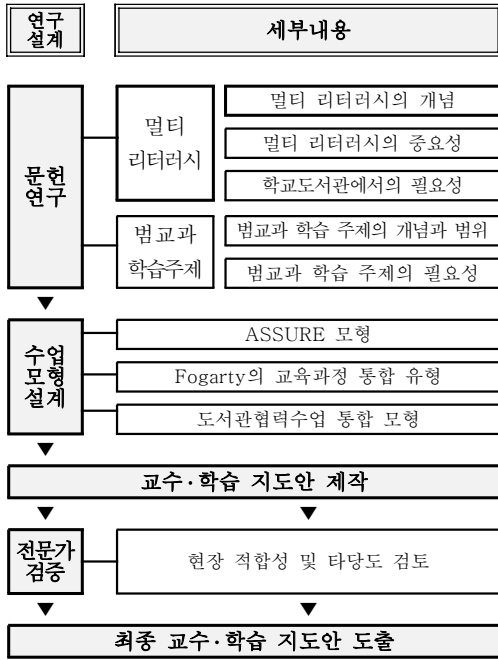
연구 설계

세부내용

문헌 연구

멀티 리터러시

멀티 리터러시의 개념

멀티 리터러시의 중요성

학교도서관에서의 필요성

범교과 학습주제

범교과 학습 주제의 개념과 범위

범교과 학습 주제의 필요성

수업 모형 설계

ASSURE 모형

Fogarty의 교육과정 통합 유형

도서관협력수업 통합 모형

교수·학습 지도안 제작

전문가 검증

현장 적합성 및 타당도 검토

최종 교수·학습 지도안 도출